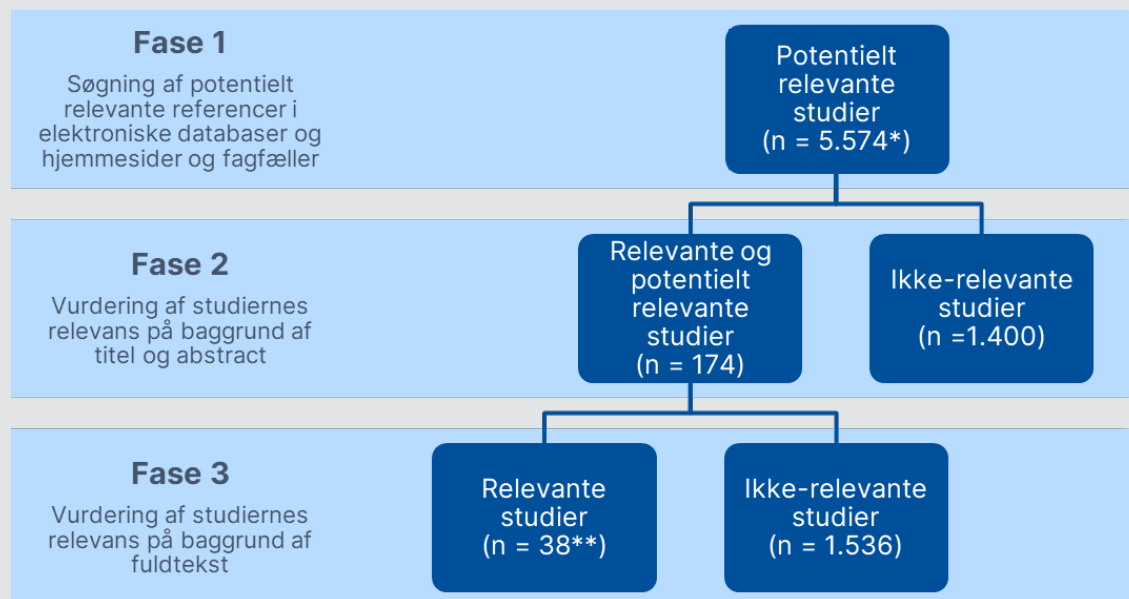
Fase 1

Søgning af potentielt relevante referencer i elektroniske databaser og hjemmesider og fagfæller

Potentielt relevante studier (n = 5.574*)

Fase 2

Vurdering af studiernes relevans på baggrund af titel og abstract

Relevante og potentielt relevante studier (n = 174)

Ikke-relevante studier (n =1.400)

Fase 3

Vurdering af studiernes relevans på baggrund af fuldtekst

Relevante studier (n = 38**)

Ikke-relevante studier (n = 1.536)